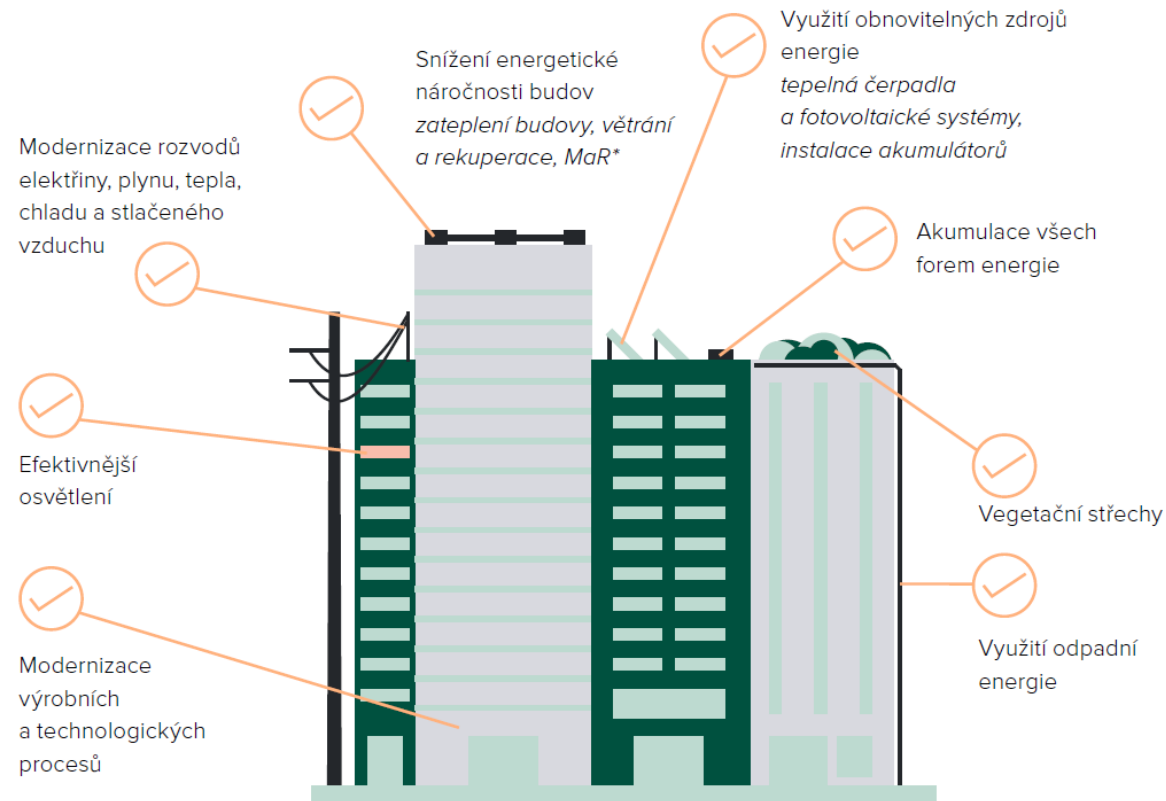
Modernizace rozvodů elektřiny, plynu, tepla, chladu a stlačeného vzduchu

Snížení energetické náročnosti budov
*zateplení budovy, větrání a rekuperace, MaR\**

Využití obnovitelných zdrojů energie
*tepelná čerpadla a fotovoltaické systémy, instalace akumulátorů*

Akumulace všech forem energie

Efektivnější osvětlení

Vegetační střechy

Využití odpadní energie

Modernizace výrobních a technologických procesů